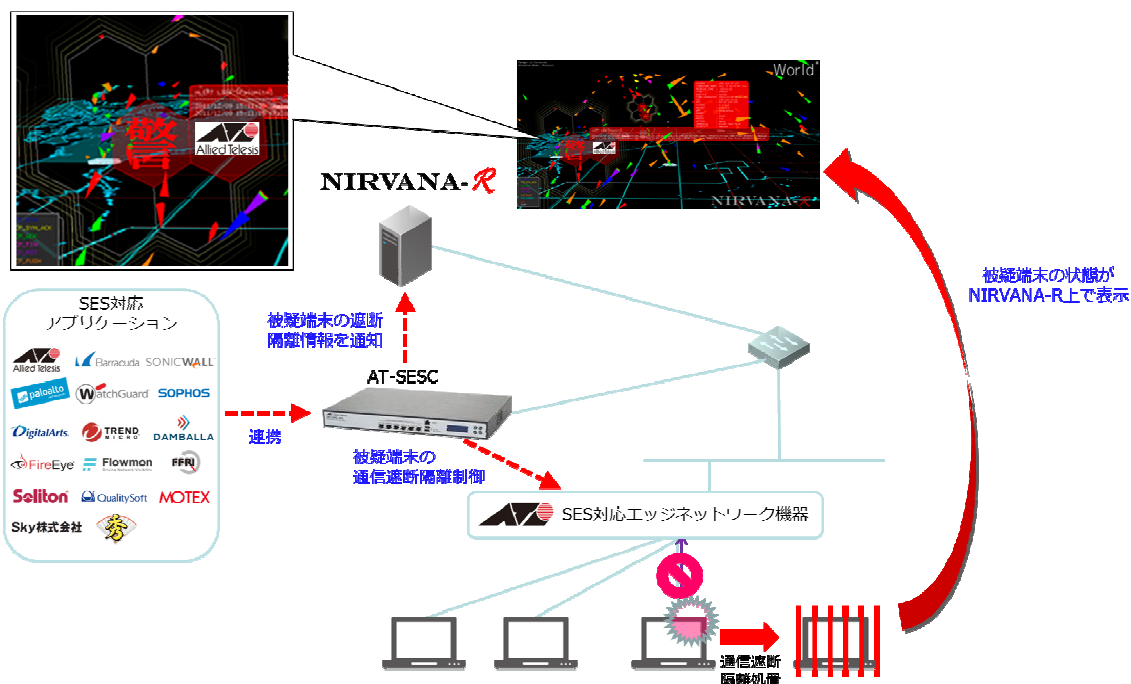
警
Allied Telesis

World

NIRVANA-R

NIRVANA-R

被疑端末の状態が
NIRVANA-R上で表示

SES対応
アプリケーション

Allied Telesis
Barracuda
SONICWALL
paloalto
WatchGuard
SOPHOS
DigitalArts
TREND MICRO
DAMBALLA
FireEye
Flowmon
FFRI
Soliton
QualitySoft
MOTEX
Sky株式会社

被疑端末の遮断
隔離情報を通知

AT-SESC

連携

被疑端末の
通信遮断隔離制御

SES対応エッジネットワーク機器

通信遮断
隔離処置